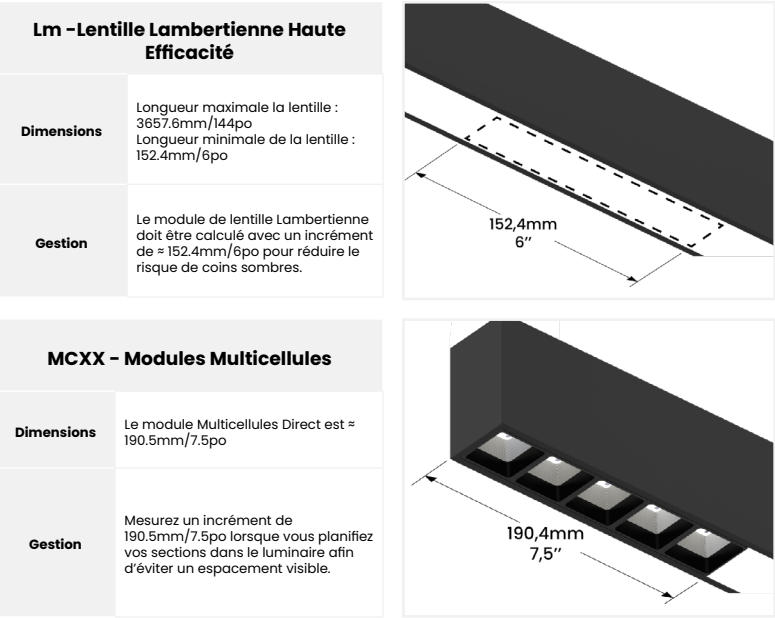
| Lm -Lentille Lambertienne Haute Efficacité | |
|---|---|
| Dimensions | Longueur maximale la lentille : 3657.6mm/144po Longueur minimale de la lentille : 152.4mm/6po |
| Gestion | Le module de lentille Lambertienne doit être calculé avec un incrément de ≈ 152.4mm/6po pour réduire le risque de coins sombres. |

152,4mm
6''

| MCXX - Modules Multicellules | |
|---|---|
| Dimensions | Le module Multicellules Direct est ≈ 190.5mm/7.5po |
| Gestion | Mesurez un incrément de 190.5mm/7.5po lorsque vous planifiez vos sections dans le luminaire afin d'éviter un espacement visible. |

190,4mm
7,5''